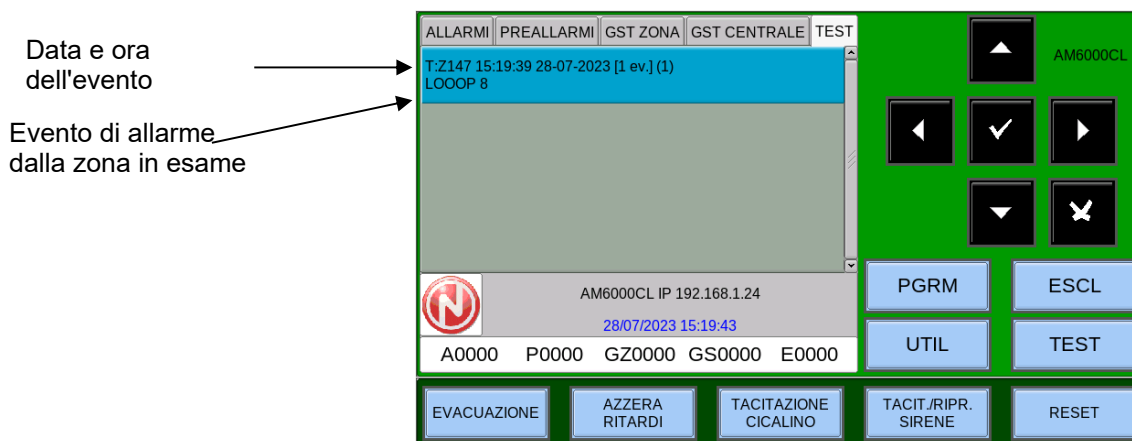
Data e ora dell'evento

Evento di allarme dalla zona in esame

ALLARMI | PREALLARMI | GST ZONA | GST CENTRALE | TEST

T:Z147 15:19:39 28-07-2023 [1 ev.] (1)
LOOOP 8

AM6000CL IP 192.168.1.24
28/07/2023 15:19:43

A0000 P0000 GZ0000 GS0000 E0000

AM6000CL

PGRM
ESCL
UTIL
TEST

EVACUAZIONE
AZZERA RITARDI
TACITAZIONE CICALINO
TACIT./RIPR. SIRENE
RESET